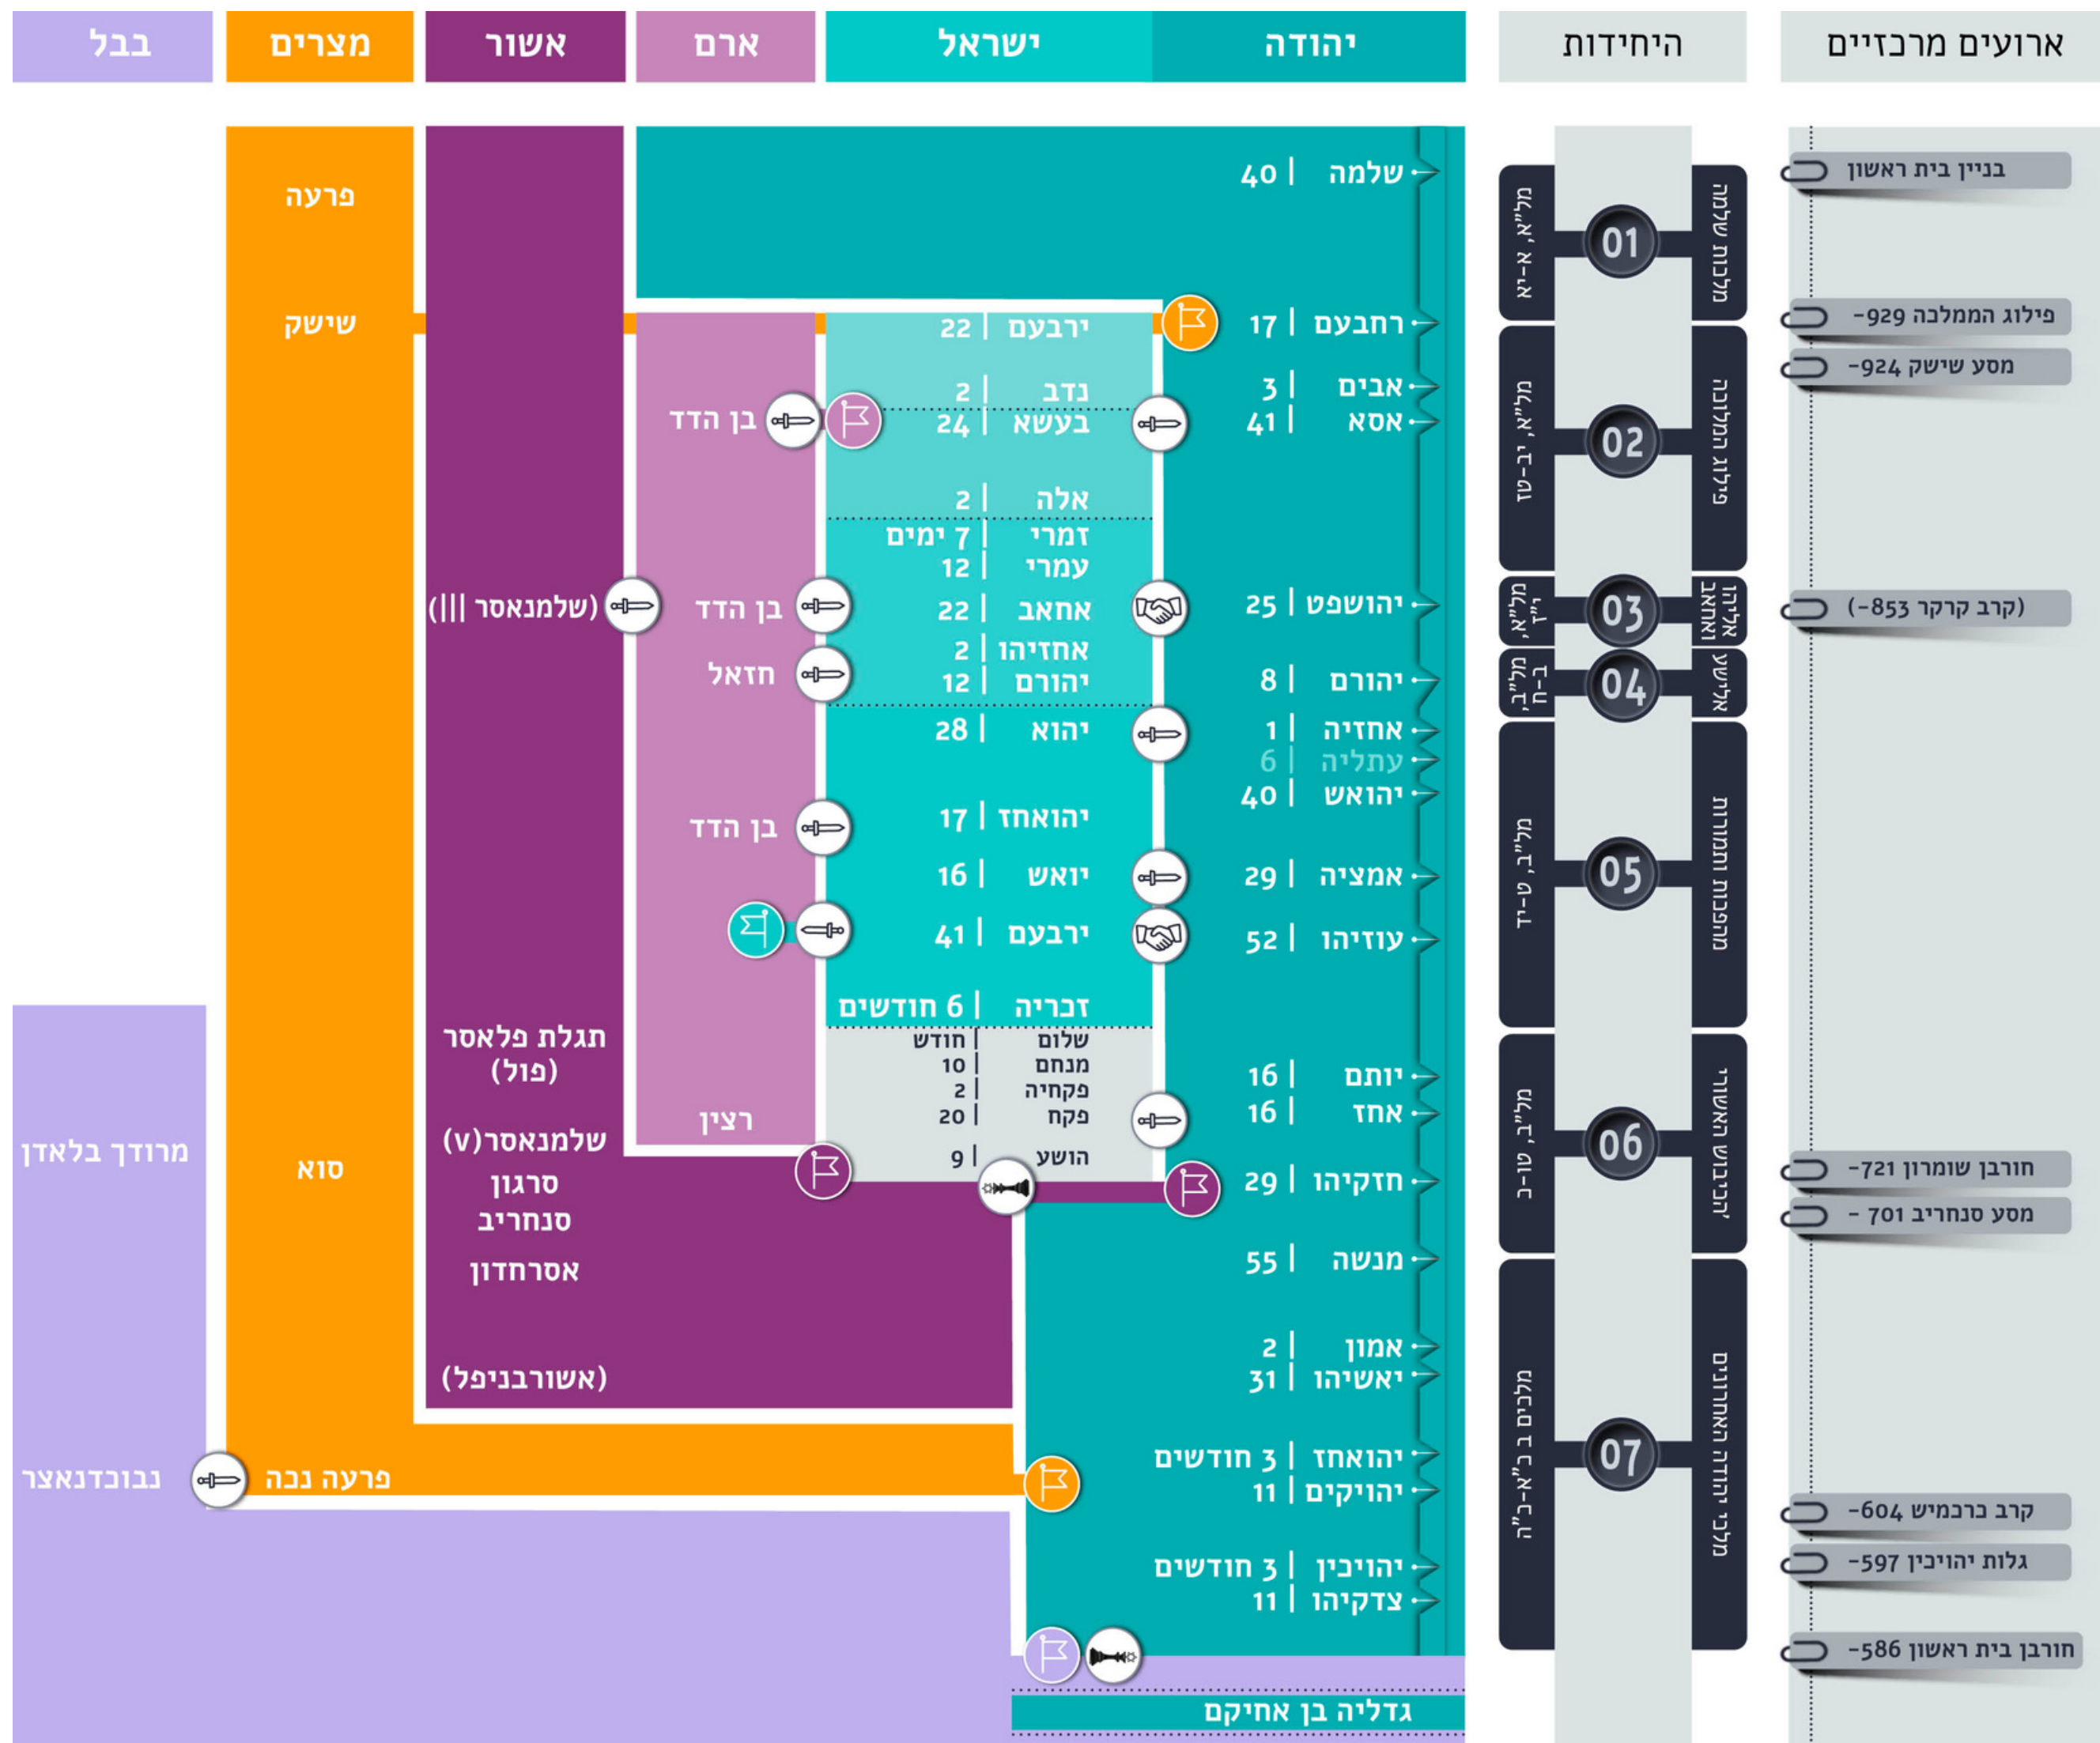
ארועים מרכזיים
היחידות
יהודה
ישראל
ארם
אשור
מצרים
בבל

בניין בית ראשון
פילוג הממלכה 929-
מסע שישק 924-
(קרב קרקר 853-)
חורבן שומרון 721-
מסע סנחריב 701 -
קרב כרכמיש 604-
גלות יהויכין 597-
חורבן בית ראשון 586-

01 מלכות שלמה מל"א, א-יא
02 פילוג המלוכה מל"א, יב-טז
03 אליהו ואחאב מל"א, י"ז
04 אלישע מל"ב, א-ח
05 מהפכות ותמורות מל"ב, ט-יד
06 יבהבום האשור מל"ב, טו-כ
07 מלכי יהודה האחרונים מלכים ב כ"א-כ"ה

שלמה | 40
רחבעם | 17
אבים | 3
אסא | 41
יהושפט | 25
יהורם | 8
אחזיה | 1
עתליה | 6
יהואש | 40
אמציה | 29
עוזיהו | 52
יותם | 16
אחז | 16
חזקיהו | 29
מנשה | 55
אמון | 2
יאשיהו | 31
יהואחז | 3 חודשים
יהויקים | 11
יהויכין | 3 חודשים
צדקיהו | 11
גדליה בן אחיקם

ירבעם | 22
נדב | 2
בעשא | 24
אלה | 2
זמרי | 7 ימים
עמרי | 12
אחאב | 22
אחזיהו | 2
יהורם | 12
יהוא | 28
יהואחז | 17
יואש | 16
ירבעם | 41
זכריה | 6 חודשים
שלום | חודש
מנחם | 10
פקחיה | 2
פקח | 20
הושע | 9

בן הדד
בן הדד
חזאל
בן הדד
רצין

(שלמנאסר |||)
תגלת פלאסר (פול)
שלמנאסר(V)
סרגון
סנחריב
אסרחדון
(אשורבניפל)

פרעה
שישק
סוא
פרעה נכה

מרודך בלאדן
נבוכדנאצר